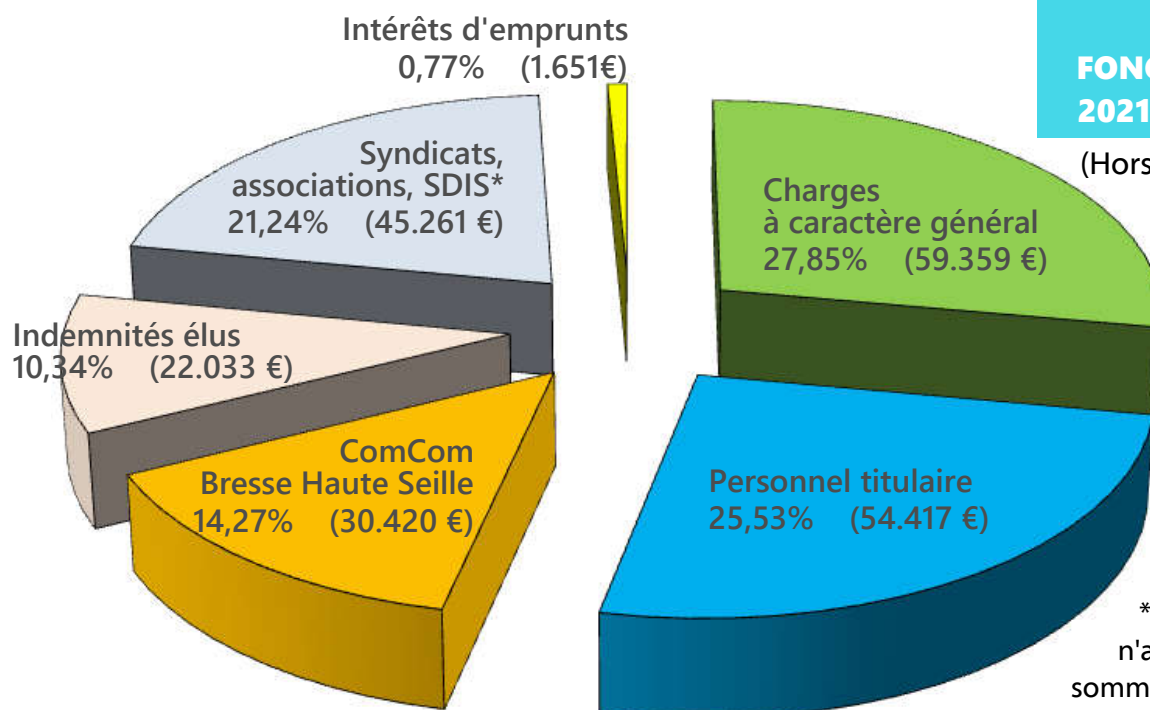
FONC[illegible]
2021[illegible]

(Hors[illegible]

Intérêts d'emprunts
0,77% (1.651€)

Syndicats, associations, SDIS*
21,24% (45.261 €)

Charges à caractère général
27,85% (59.359 €)

Indemnités élus
10,34% (22.033 €)

ComCom Bresse Haute Seille
14,27% (30.420 €)

Personnel titulaire
25,53% (54.417 €)

*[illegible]
n'a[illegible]
somm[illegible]